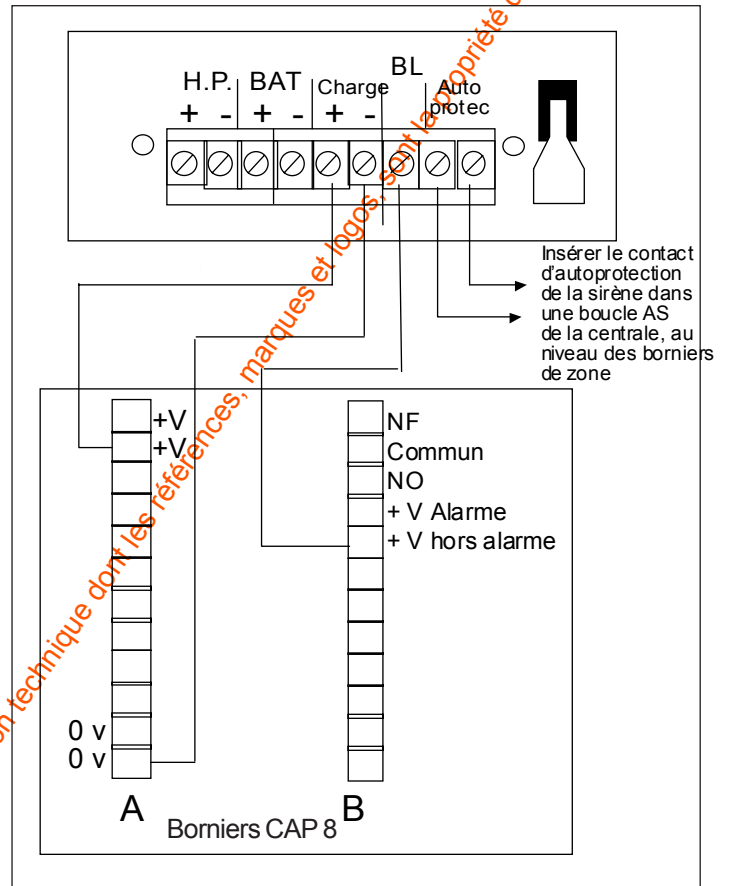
H.P. BAT Charge BL Auto protec

+ - + - + -

Insérer le contact d'autoprotection de la sirène dans une boucle AS de la centrale, au niveau des borniers de zone

+V
+V
0 v
0 v

NF
Commun
NO
+ V Alarme
+ V hors alarme

A
B
Borniers CAP 8

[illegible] technique dont les références, marques et logos, sont la propriété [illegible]